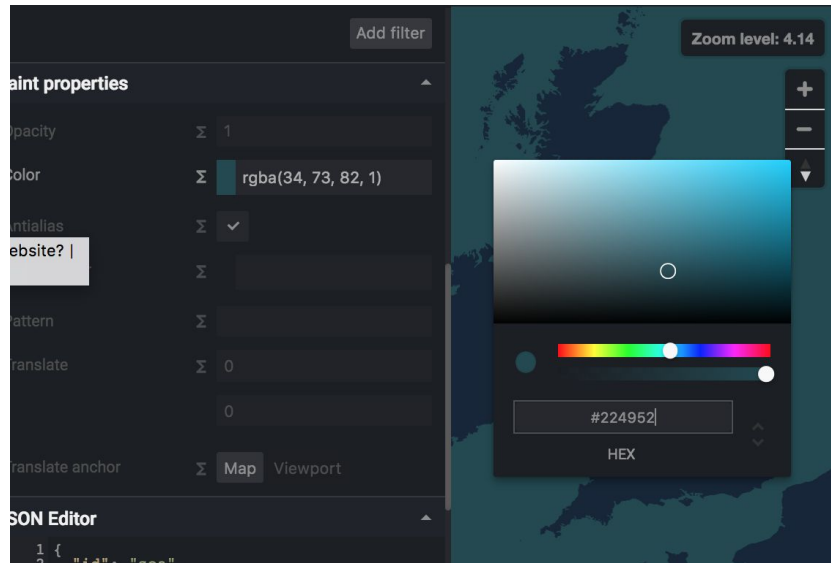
Add filter

aint properties

Opacity Σ 1

Color Σ rgba(34, 73, 82, 1)

Antialias Σ ✓

ebsite? |

Σ

Pattern Σ

Translate Σ 0

0

Translate anchor Σ Map Viewport

SON Editor

1 {

Zoom level: 4.14

+

−

#224952

HEX